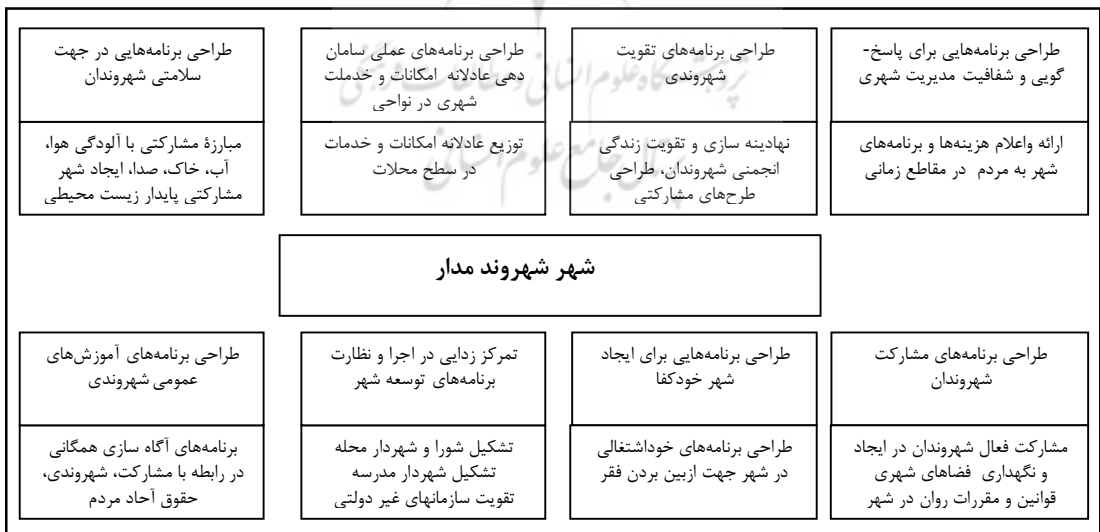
طراحی برنامه‌هایی برای پاسخ-گویی و شفافیت مدیریت شهری

ارائه واعلام هزینه‌ها و برنامه‌های شهر به مردم در مقاطع زمانی

طراحی برنامه‌های تقویت شهروندی

نهادینه سازی و تقویت زندگی انجمنی شهروندان، طراحی طرح‌های مشارکتی

طراحی برنامه‌های عملی سامان دهی عادلانه امکانات و خدملت شهری در نواحی

توزیع عادلانه امکانات و خدمات در سطح محلات

طراحی برنامه‌هایی در جهت سلامتی شهروندان

مبارزهٔ مشارکتی با آلودگی هوا، آب، خاک، صدا، ایجاد شهر مشارکتی پایدار زیست محیطی

شهر شهروند مدار

طراحی برنامه‌های مشارکت شهروندان

مشارکت فعال شهروندان در ایجاد و نگهداری فضاهای شهری قوانین و مقررات روان در شهر

طراحی برنامه‌هایی برای ایجاد شهر خودکفا

طراحی برنامه‌های خوداشتغالی در شهر جهت ازبین بردن فقر

تمرکز زدایی در اجرا و نظارت برنامه‌های توسعه شهر

تشکیل شورا و شهردار محله تشکیل شهردار مدرسه تقویت سازمانهای غیر دولتی

طراحی برنامه‌های آموزش‌های عمومی شهروندی

برنامه‌های آگاه سازی همگانی در رابطه با مشارکت، شهروندی، حقوق آحاد مردم